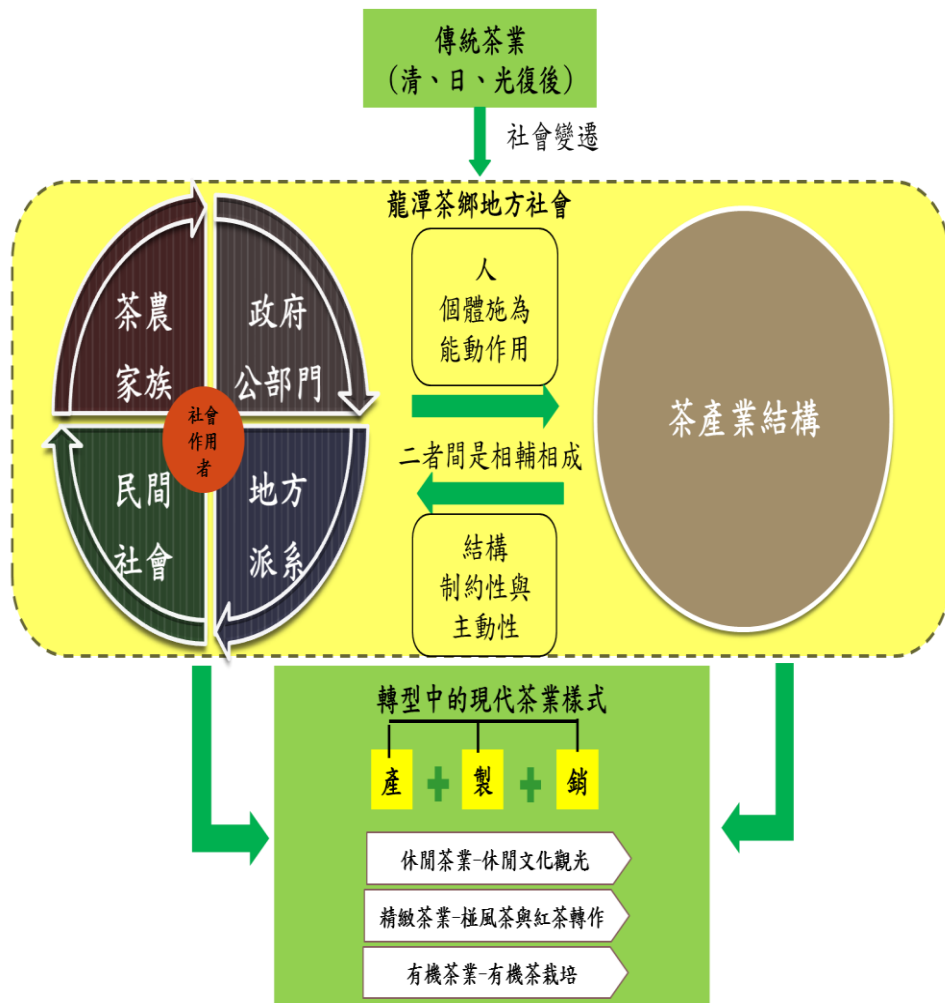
傳統茶業
(清、日、光復後)

社會變遷

龍潭茶鄉地方社會

茶農
家族

政府
公部門

社會
作用
者

民間
社會

地方
派系

人
個體施為
能動作用

二者間是相輔相成

結構
制約性與
主動性

茶產業結構

轉型中的現代茶業樣式

產

製

銷

休閒茶業-休閒文化觀光

精緻茶業-椪風茶與紅茶轉作

有機茶業-有機茶栽培